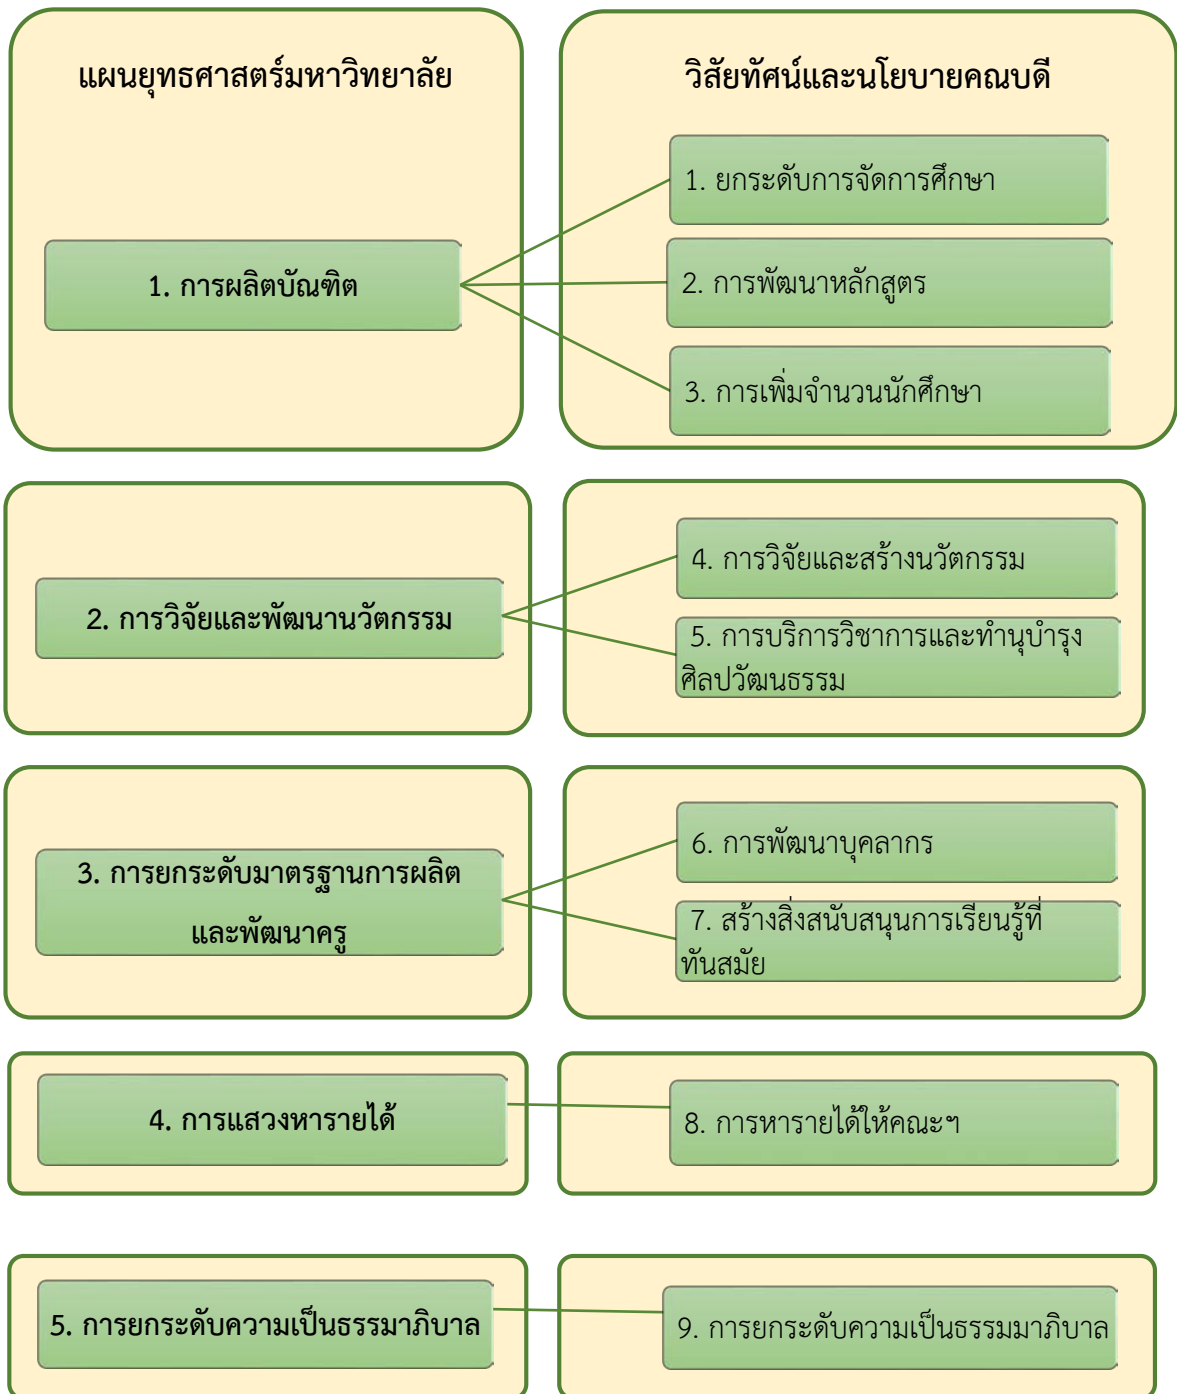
แผนยุทธศาสตร์มหาวิทยาลัย

วิสัยทัศน์และนโยบายคณบดี

1. การผลิตบัณฑิต

1. ยกระดับการจัดการศึกษา

2. การพัฒนาหลักสูตร

3. การเพิ่มจำนวนนักศึกษา

2. การวิจัยและพัฒนานวัตกรรม

4. การวิจัยและสร้างนวัตกรรม

5. การบริการวิชาการและทำนุบำรุงศิลปวัฒนธรรม

3. การยกระดับมาตรฐานการผลิตและพัฒนาครู

6. การพัฒนาบุคลากร

7. สร้างสิ่งสนับสนุนการเรียนรู้ที่ทันสมัย

4. การแสวงหารายได้

8. การหารายได้ให้คณะฯ

5. การยกระดับความเป็นธรรมาภิบาล

9. การยกระดับความเป็นธรรมมาภิบาล